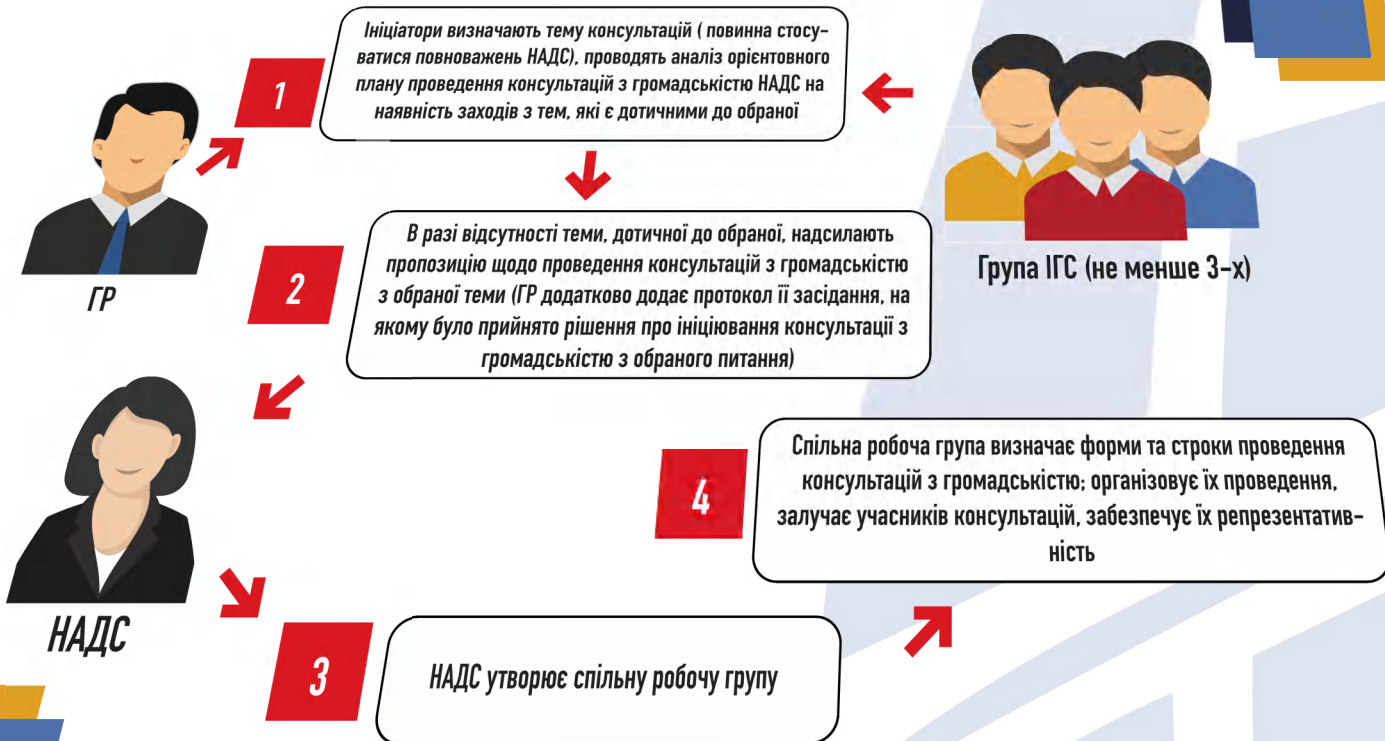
1

Ініціатори визначають тему консультацій ( повинна стосуватися повноважень НАДС), проводять аналіз орієнтовного плану проведення консультацій з громадськістю НАДС на наявність заходів з тем, які є дотичними до обраної

ГР

Група ІГС (не менше 3-х)

2

В разі відсутності теми, дотичної до обраної, надсилають пропозицію щодо проведення консультацій з громадськістю з обраної теми (ГР додатково додає протокол її засідання, на якому було прийнято рішення про ініціювання консультації з громадськістю з обраного питання)

НАДС

4

Спільна робоча група визначає форми та строки проведення консультацій з громадськістю; організовує їх проведення, залучає учасників консультацій, забезпечує їх репрезентативність

3

НАДС утворює спільну робочу групу